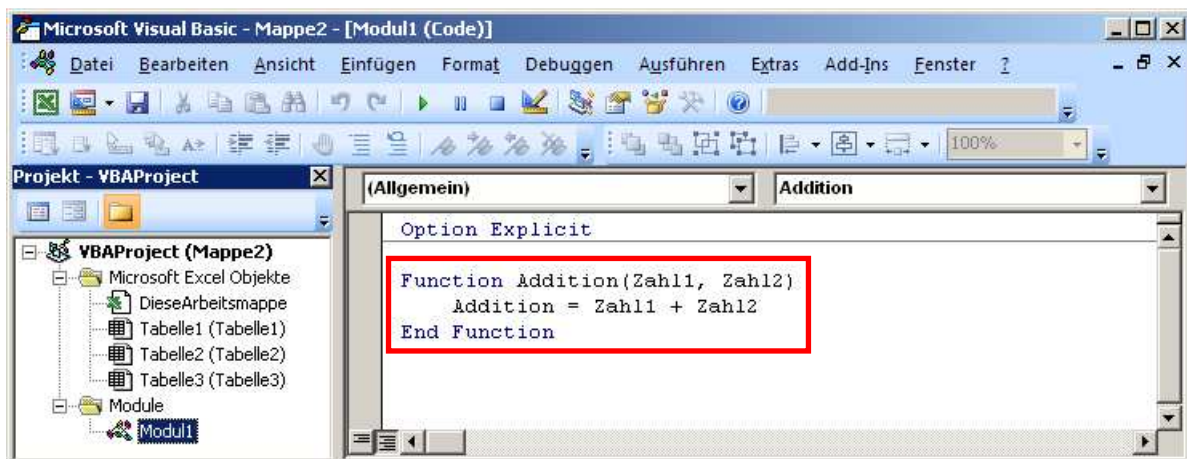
Microsoft Visual Basic - Mappe2 - [Modul1 (Code)]

Datei Bearbeiten Ansicht Einfügen Format Debuggen Ausführen Extras Add-Ins Fenster ?

100%

Projekt - VBAProject

(Allgemein)

Addition

VBAProject (Mappe2)
Microsoft Excel Objekte
DieseArbeitsmappe
Tabelle1 (Tabelle1)
Tabelle2 (Tabelle2)
Tabelle3 (Tabelle3)
Module
Modul1

Option Explicit

Function Addition(Zahl1, Zahl2)
    Addition = Zahl1 + Zahl2
End Function